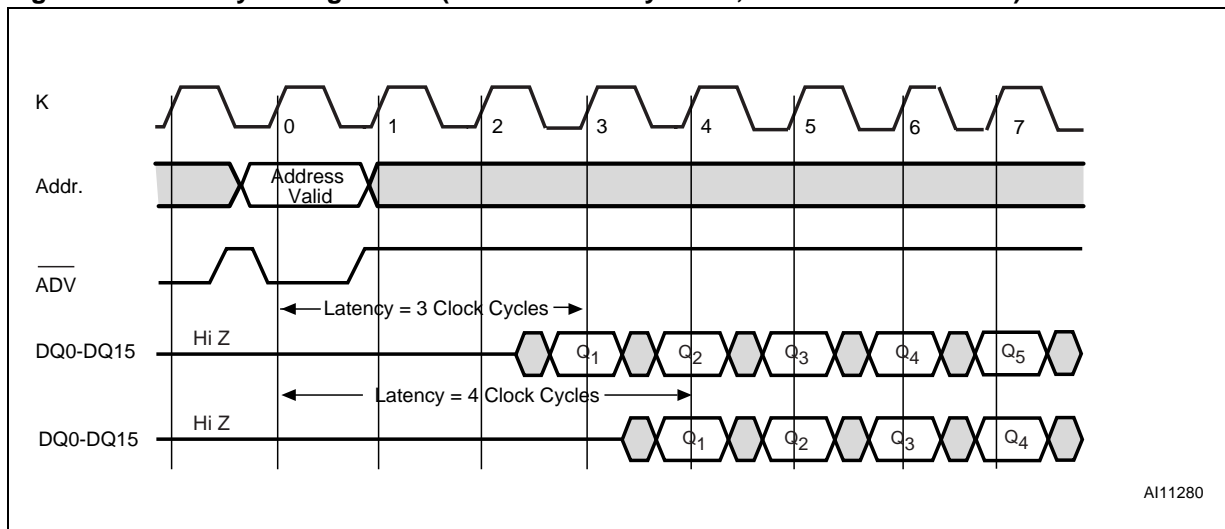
K

0 1 2 3 4 5 6 7

Addr.

Address Valid

$\overline{ADV}$

Latency = 3 Clock Cycles

Hi Z

DQ0-DQ15

$Q_1$ $Q_2$ $Q_3$ $Q_4$ $Q_5$

Latency = 4 Clock Cycles

Hi Z

DQ0-DQ15

$Q_1$ $Q_2$ $Q_3$ $Q_4$

AI11280